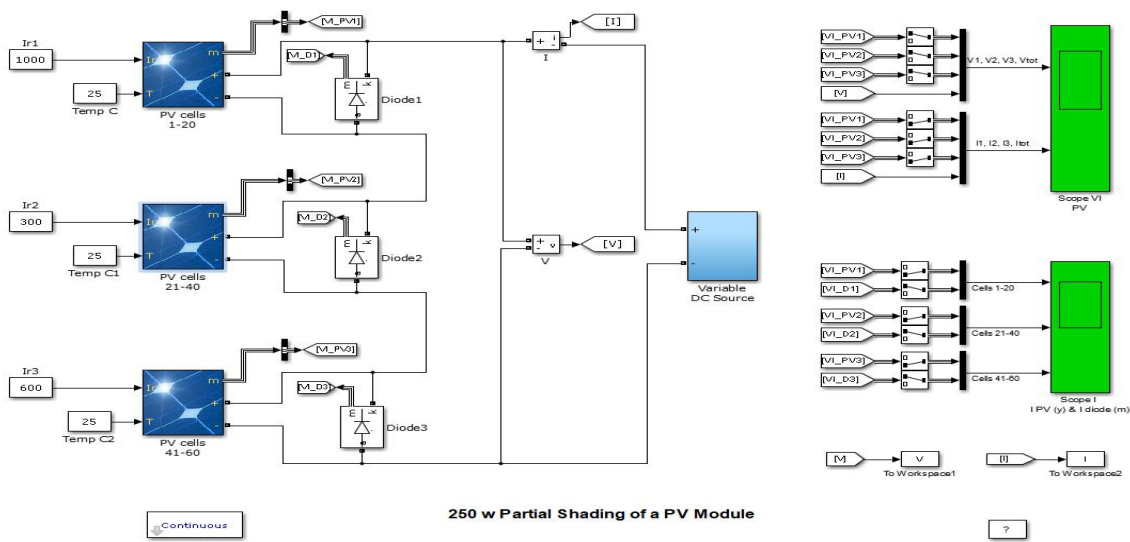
Ir1
1000
25
Temp C
Ir
T
m
+
-
PV cells
1-20
[M_PV1]
[M_D1]
Diode1
Ir2
300
25
Temp C1
PV cells
21-40
[M_PV2]
[M_D2]
Diode2
Ir3
600
25
Temp C2
PV cells
41-60
[M_PV3]
[M_D3]
Diode3
[I]
I
[V]
V
Variable
DC Source
[VI_PV1]
[VI_PV2]
[VI_PV3]
[V]
V1, V2, V3, Vtot
[VI_PV1]
[VI_PV2]
[VI_PV3]
[I]
I1, I2, I3, Itot
Scope VI
PV
[VI_PV1]
[VI_D1]
Cells 1-20
[VI_PV2]
[VI_D2]
Cells 21-40
[VI_PV3]
[VI_D3]
Cells 41-60
Scope I
I PV (y) & I diode (m)
[V]
V
To Workspace1
[I]
I
To Workspace2
Continuous
250 w Partial Shading of a PV Module
?